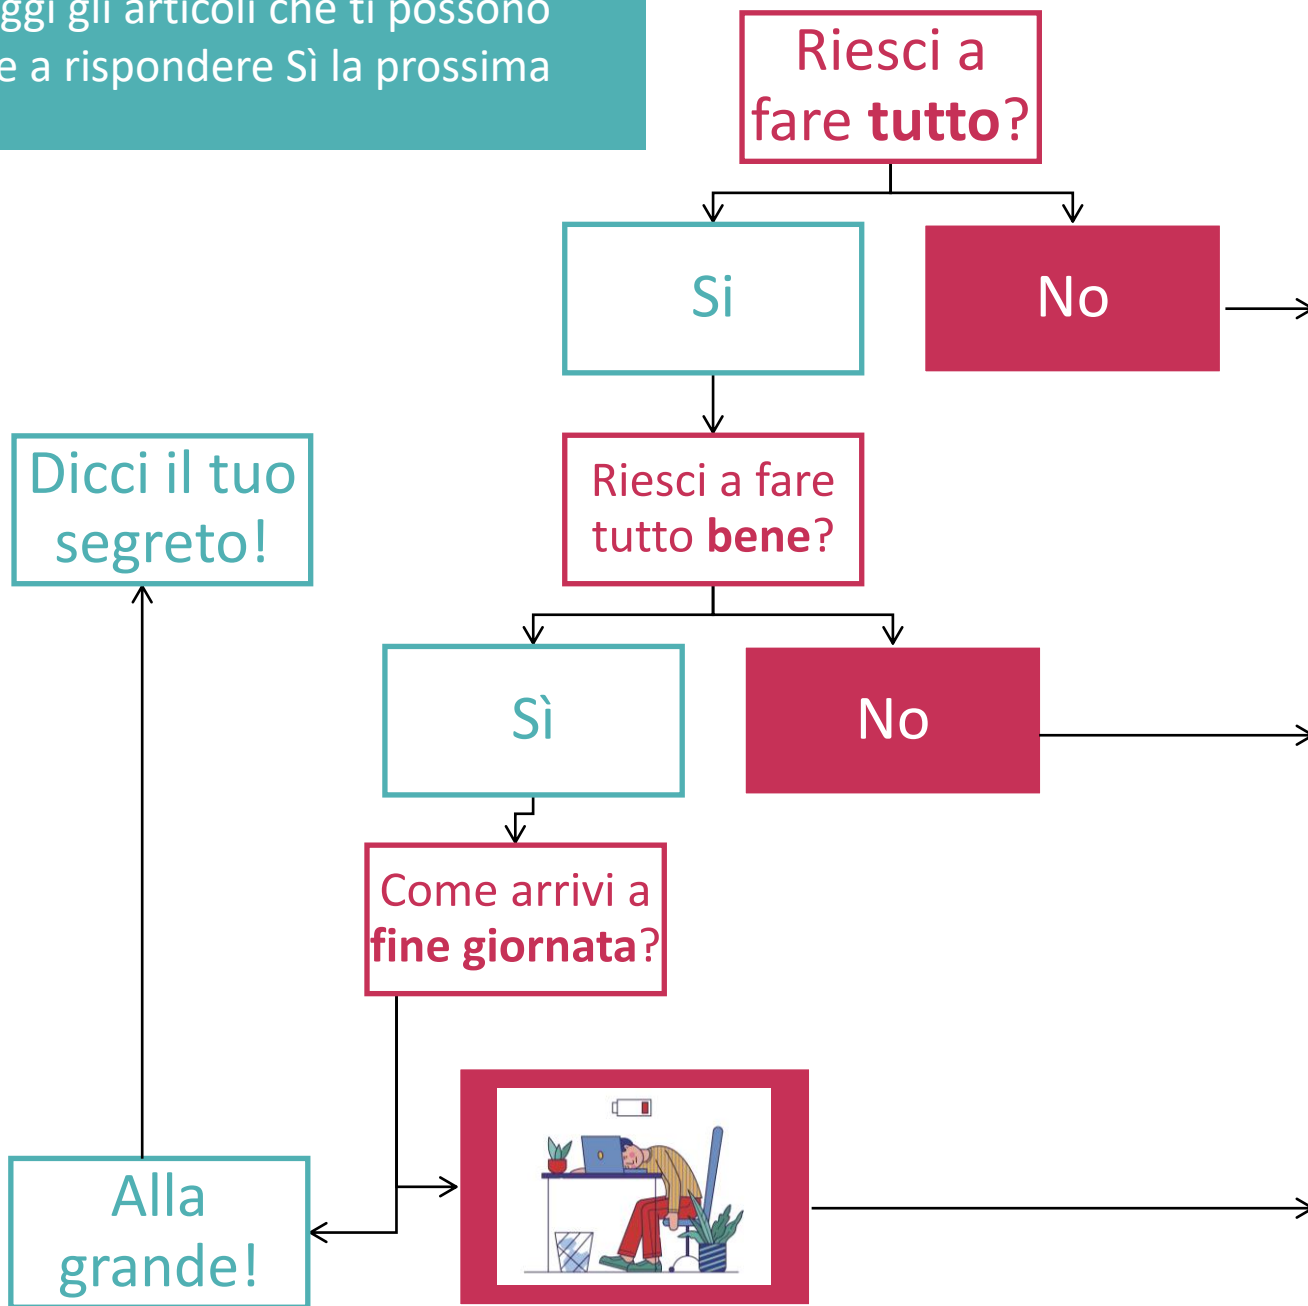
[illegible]ggi gli articoli che ti possono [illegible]e a rispondere Sì la prossima

Riesci a fare **tutto**?

Si

No

Riesci a fare tutto **bene**?

Dicci il tuo segreto!

Sì

No

Come arrivi a **fine giornata**?

Alla grande!